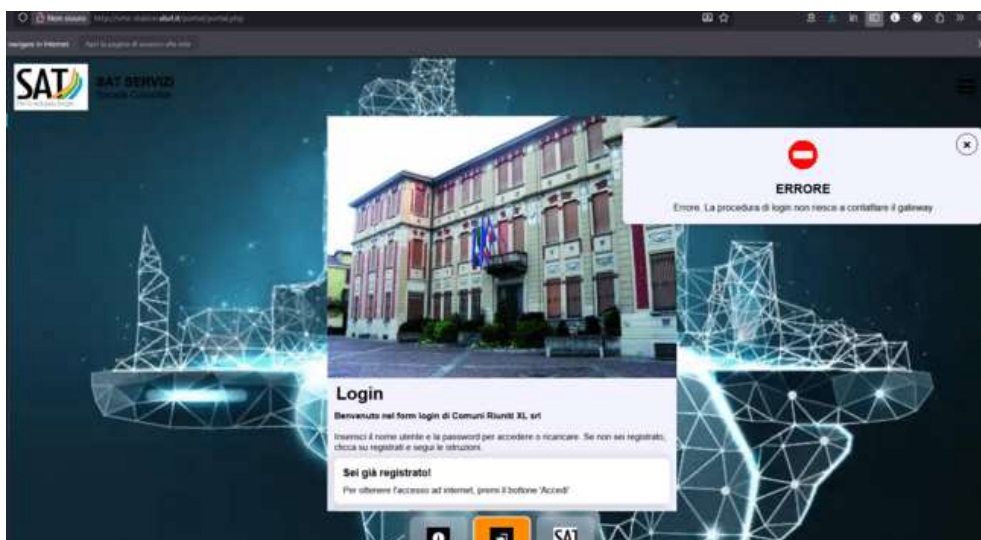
Non sicuro http://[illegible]/portal/portal.php

Navigare in Internet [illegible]

SAT

SAT SERVIZI
Società Consortile

ERRORE
Errore. La procedura di login non riesce a contattare il gateway

Login
Benvenuto nel form login di Comuni Riuniti XL srl

Inserisci il nome utente e la password per accedere o ricaricare. Se non sei registrato, clicca su registrati e segui le istruzioni.

Sei già registrato!
Per ottenere l'accesso ad internet, premi il bottone 'Accedi'

SAT